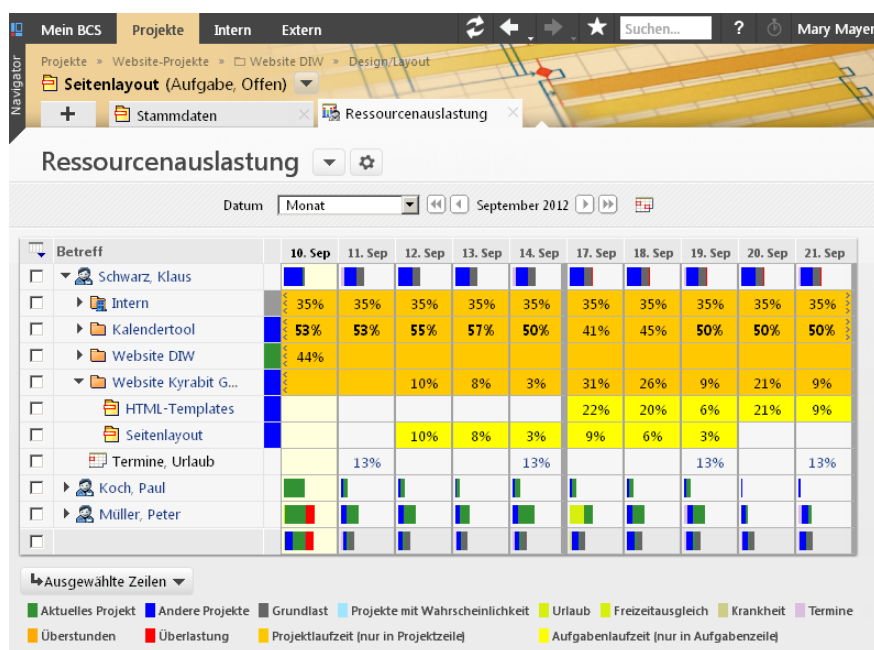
Mein BCS Projekte Intern Extern Suchen... ? Mary Mayer

Navigator

Projekte » Website-Projekte » Website DIW » Design/Layout

Seitenlayout (Aufgabe, Offen)

+ Stammdaten Ressourcenauslastung

Ressourcenauslastung

Datum Monat September 2012

| | Betreff | | 10. Sep | 11. Sep | 12. Sep | 13. Sep | 14. Sep | 17. Sep | 18. Sep | 19. Sep | 20. Sep | 21. Sep |
|---|---|---|---|---|---|---|---|---|---|---|---|---|
| ☐ | Schwarz, Klaus | | | | | | | | | | | |
| ☐ | Intern | | 35% | 35% | 35% | 35% | 35% | 35% | 35% | 35% | 35% | 35% |
| ☐ | Kalendertool | | 53% | 53% | 55% | 57% | 50% | 41% | 45% | 50% | 50% | 50% |
| ☐ | Website DIW | | 44% | | | | | | | | | |
| ☐ | Website Kyrabit G... | | | | 10% | 8% | 3% | 31% | 26% | 9% | 21% | 9% |
| ☐ | HTML-Templates | | | | | | | 22% | 20% | 6% | 21% | 9% |
| ☐ | Seitenlayout | | | | 10% | 8% | 3% | 9% | 6% | 3% | | |
| ☐ | Termine, Urlaub | | | 13% | | | 13% | | | 13% | | 13% |
| ☐ | Koch, Paul | | | | | | | | | | | |
| ☐ | Müller, Peter | | | | | | | | | | | |
| ☐ | | | | | | | | | | | | |

Ausgewählte Zeilen

Aktuelles Projekt Andere Projekte Grundlast Projekte mit Wahrscheinlichkeit Urlaub Freizeitausgleich Krankheit Termine
Überstunden Überlastung Projektlaufzeit (nur in Projektzeile) Aufgabenlaufzeit (nur in Aufgabenzeile)